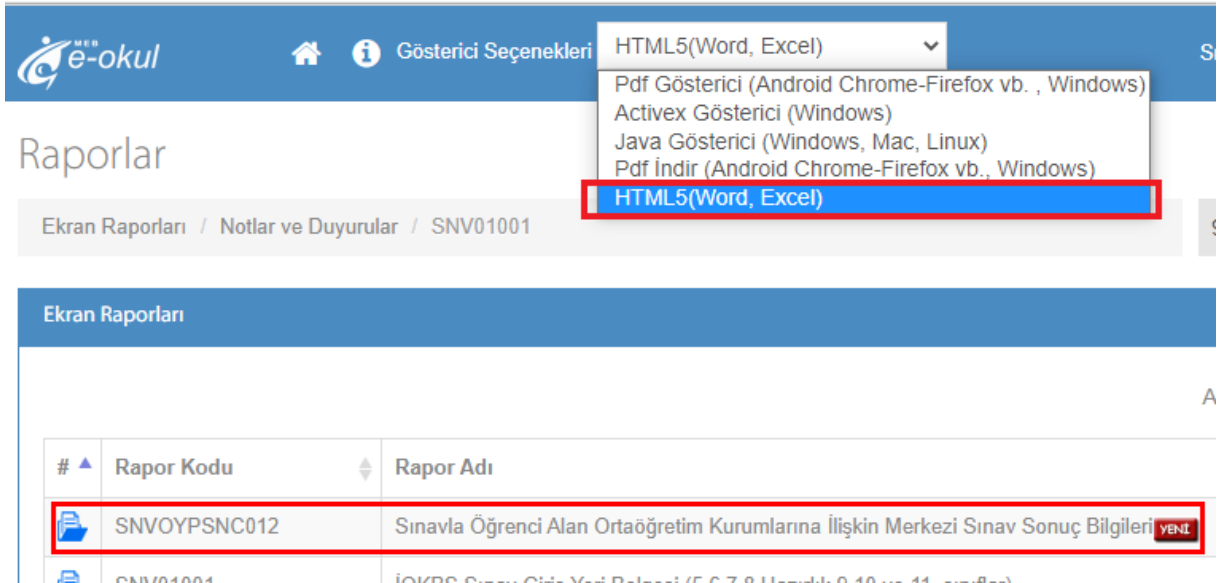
MEB e-okul

Gösterici Seçenekleri HTML5(Word, Excel)

Pdf Gösterici (Android Chrome-Firefox vb. , Windows)
Activex Gösterici (Windows)
Java Gösterici (Windows, Mac, Linux)
Pdf İndir (Android Chrome-Firefox vb., Windows)
HTML5(Word, Excel)

Sı

Raporlar

Ekran Raporları / Notlar ve Duyurular / SNV01001

S

Ekran Raporları

A

| # | Rapor Kodu | Rapor Adı |
|---|---|---|
| | SNVOYPSNC012 | Sınavla Öğrenci Alan Ortaöğretim Kurumlarına İlişkin Merkezi Sınav Sonuç Bilgileri YENİ |
| | SNV01001 | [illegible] |